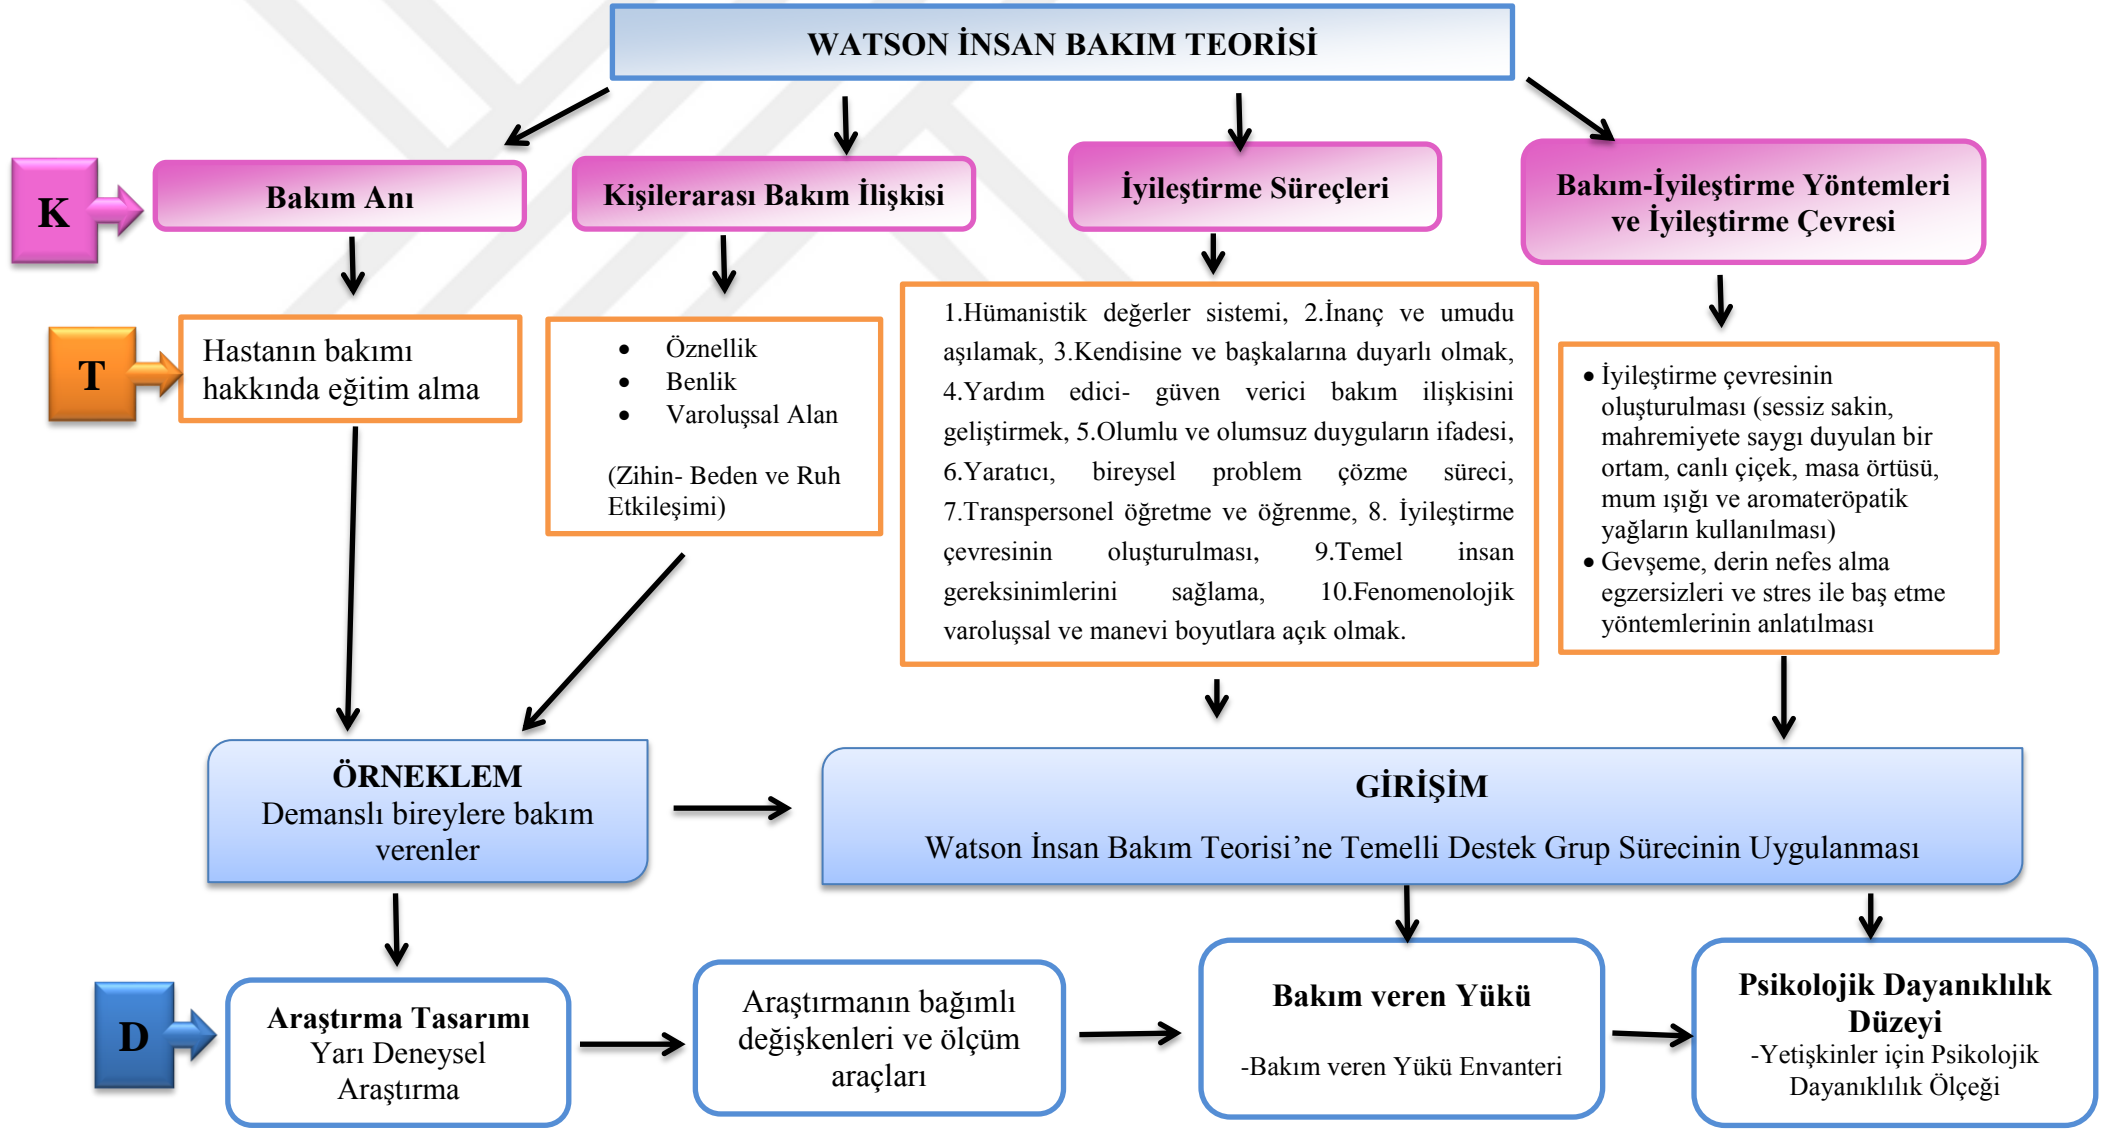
WATSON İNSAN BAKIM TEORİSİ

K

Bakım Anı

Kişilerarası Bakım İlişkisi

İyileştirme Süreçleri

Bakım-İyileştirme Yöntemleri ve İyileştirme Çevresi

T

Hastanın bakımı hakkında eğitim alma

- Öznellik
- Benlik
- Varoluşsal Alan

(Zihin- Beden ve Ruh Etkileşimi)

1.Hümanistik değerler sistemi, 2.İnanç ve umudu aşılamak, 3.Kendisine ve başkalarına duyarlı olmak, 4.Yardım edici- güven verici bakım ilişkisini geliştirmek, 5.Olumlu ve olumsuz duyguların ifadesi, 6.Yaratıcı, bireysel problem çözme süreci, 7.Transpersonel öğretme ve öğrenme, 8. İyileştirme çevresinin oluşturulması, 9.Temel insan gereksinimlerini sağlama, 10.Fenomenolojik varoluşsal ve manevi boyutlara açık olmak.

- İyileştirme çevresinin oluşturulması (sessiz sakin, mahremiyete saygı duyulan bir ortam, canlı çiçek, masa örtüsü, mum ışığı ve aromateröpatik yağların kullanılması)
- Gevşeme, derin nefes alma egzersizleri ve stres ile baş etme yöntemlerinin anlatılması

ÖRNEKLEM
Demanslı bireylere bakım verenler

GİRİŞİM
Watson İnsan Bakım Teorisi’ne Temelli Destek Grup Sürecinin Uygulanması

D

Araştırma Tasarımı
Yarı Deneysel Araştırma

Araştırmanın bağımlı değişkenleri ve ölçüm araçları

Bakım veren Yükü
-Bakım veren Yükü Envanteri

Psikolojik Dayanıklılık Düzeyi
-Yetişkinler için Psikolojik Dayanıklılık Ölçeği